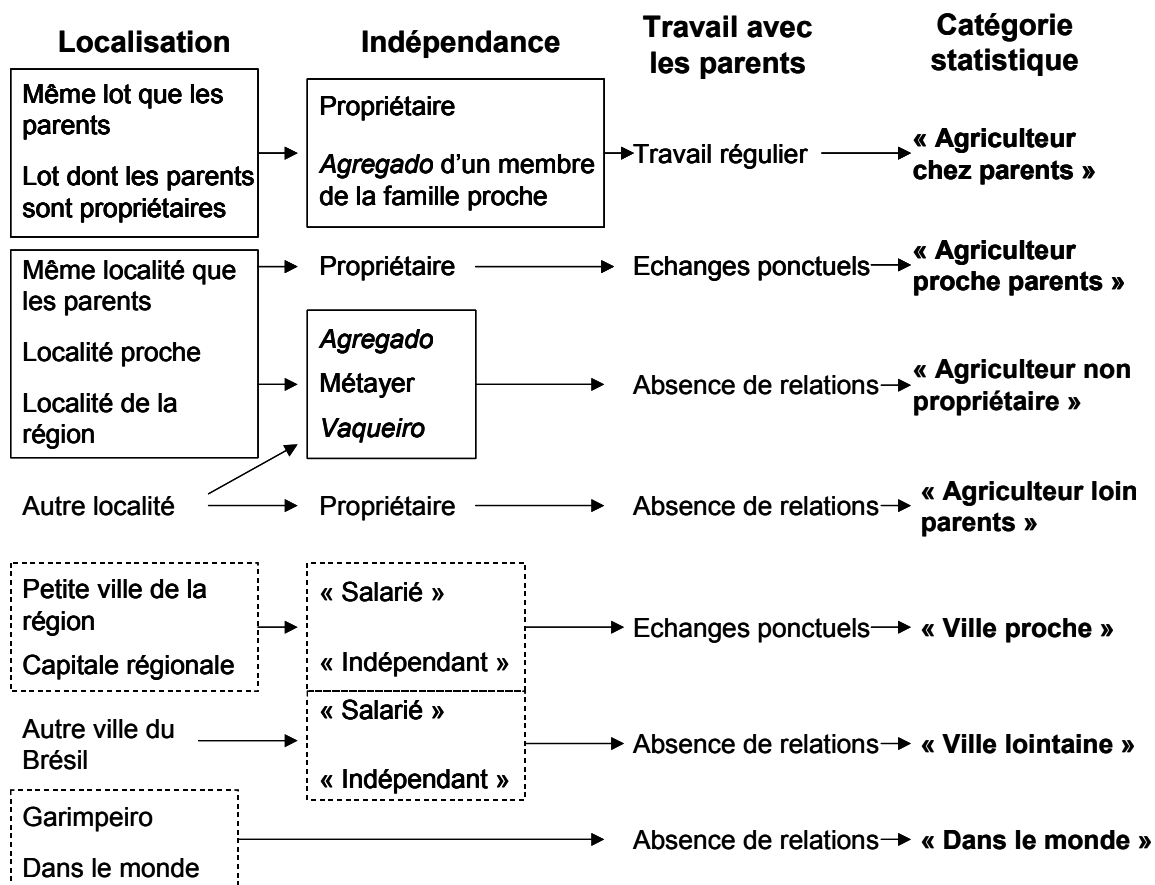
Localisation

Indépendance

Travail avec les parents

Catégorie statistique

Même lot que les parents

Lot dont les parents sont propriétaires

Propriétaire

Agregado d'un membre de la famille proche

Travail régulier

« Agriculteur chez parents »

Même localité que les parents

Localité proche

Localité de la région

Propriétaire

Echanges ponctuels

« Agriculteur proche parents »

Agregado

Métayer

Vaqueiro

Absence de relations

« Agriculteur non propriétaire »

Autre localité

Propriétaire

Absence de relations

« Agriculteur loin parents »

Petite ville de la région

Capitale régionale

« Salarié »

« Indépendant »

Echanges ponctuels

« Ville proche »

Autre ville du Brésil

« Salarié »

« Indépendant »

Absence de relations

« Ville lointaine »

Garimpeiro

Dans le monde

Absence de relations

« Dans le monde »